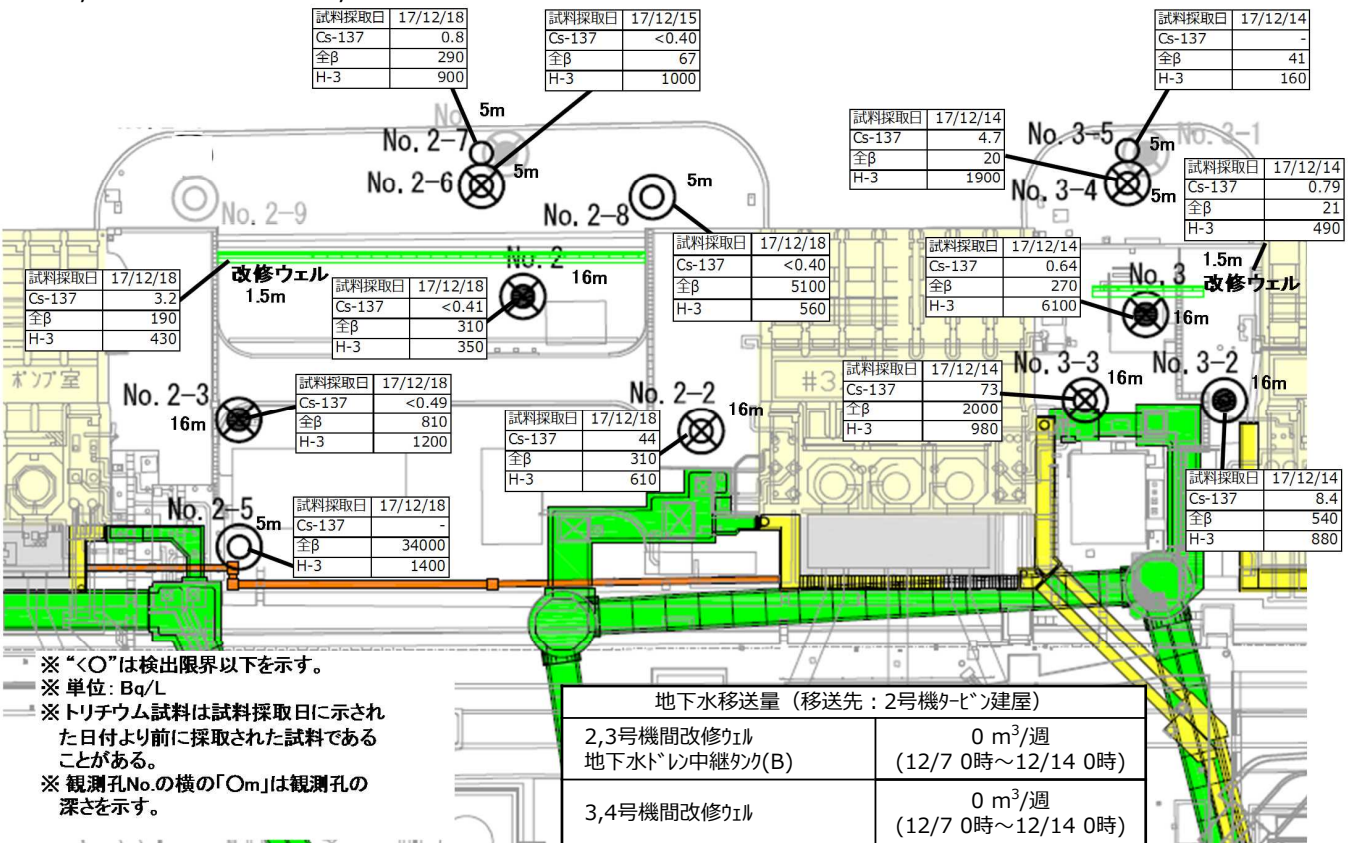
| 試料採取日 | 17/12/18 |
|---|---|
| Cs-137 | 0.8 |
| 全β | 290 |
| H-3 | 900 |

| 試料採取日 | 17/12/15 |
|---|---|
| Cs-137 | <0.40 |
| 全β | 67 |
| H-3 | 1000 |

| 試料採取日 | 17/12/14 |
|---|---|
| Cs-137 | - |
| 全β | 41 |
| H-3 | 160 |

| 試料採取日 | 17/12/14 |
|---|---|
| Cs-137 | 4.7 |
| 全β | 20 |
| H-3 | 1900 |

| 試料採取日 | 17/12/14 |
|---|---|
| Cs-137 | 0.79 |
| 全β | 21 |
| H-3 | 490 |

No. 2-7 5m
No. 2-6 5m
No. 2-9
No. 2-8 5m
No. 3-5 5m
No. 3-1
No. 3-4 5m

| 試料採取日 | 17/12/18 |
|---|---|
| Cs-137 | <0.40 |
| 全β | 5100 |
| H-3 | 560 |

| 試料採取日 | 17/12/14 |
|---|---|
| Cs-137 | 0.64 |
| 全β | 270 |
| H-3 | 6100 |

1.5m 改修ウェル

| 試料採取日 | 17/12/18 |
|---|---|
| Cs-137 | 3.2 |
| 全β | 190 |
| H-3 | 430 |

改修ウェル 1.5m

| 試料採取日 | 17/12/18 |
|---|---|
| Cs-137 | <0.41 |
| 全β | 310 |
| H-3 | 350 |

No. 2 16m
No. 3 16m
ポンプ室
#3

| 試料採取日 | 17/12/14 |
|---|---|
| Cs-137 | 73 |
| 全β | 2000 |
| H-3 | 980 |

No. 3-3 16m
No. 3-2 16m

No. 2-3 16m

| 試料採取日 | 17/12/18 |
|---|---|
| Cs-137 | <0.49 |
| 全β | 810 |
| H-3 | 1200 |

No. 2-2 16m

| 試料採取日 | 17/12/18 |
|---|---|
| Cs-137 | 44 |
| 全β | 310 |
| H-3 | 610 |

| 試料採取日 | 17/12/14 |
|---|---|
| Cs-137 | 8.4 |
| 全β | 540 |
| H-3 | 880 |

No. 2-5 5m

| 試料採取日 | 17/12/18 |
|---|---|
| Cs-137 | - |
| 全β | 34000 |
| H-3 | 1400 |

※ "<○"は検出限界以下を示す。
※ 単位：Bq/L
※ トリチウム試料は試料採取日に示された日付より前に採取された試料であることがある。
※ 観測孔No.の横の「○m」は観測孔の深さを示す。

| 地下水移送量（移送先：2号機タービン建屋） | |
|---|---|
| 2,3号機間改修ウェル 地下水ドレン中継タンク(B) | 0 m$^3$/週 (12/7 0時～12/14 0時) |
| 3,4号機間改修ウェル | 0 m$^3$/週 (12/7 0時～12/14 0時) |